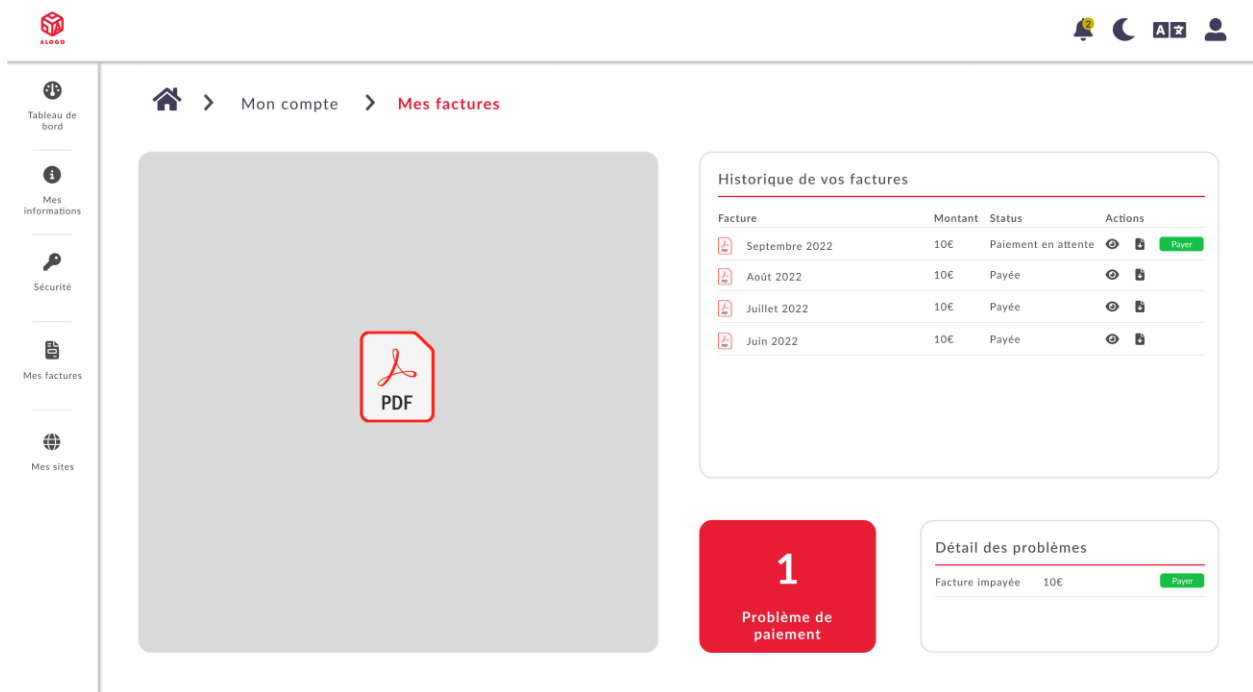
ALOGO

2

Tableau de bord

Mes informations

Sécurité

Mes factures

Mes sites

Mon compte > Mes factures

PDF

Historique de vos factures

| Facture | Montant | Status | Actions |
|---|---|---|---|
| Septembre 2022 | 10€ | Paiement en attente | Payer |
| Août 2022 | 10€ | Payée | |
| Juillet 2022 | 10€ | Payée | |
| Juin 2022 | 10€ | Payée | |

1

Problème de paiement

Détail des problèmes

Facture impayée 10€ Payer